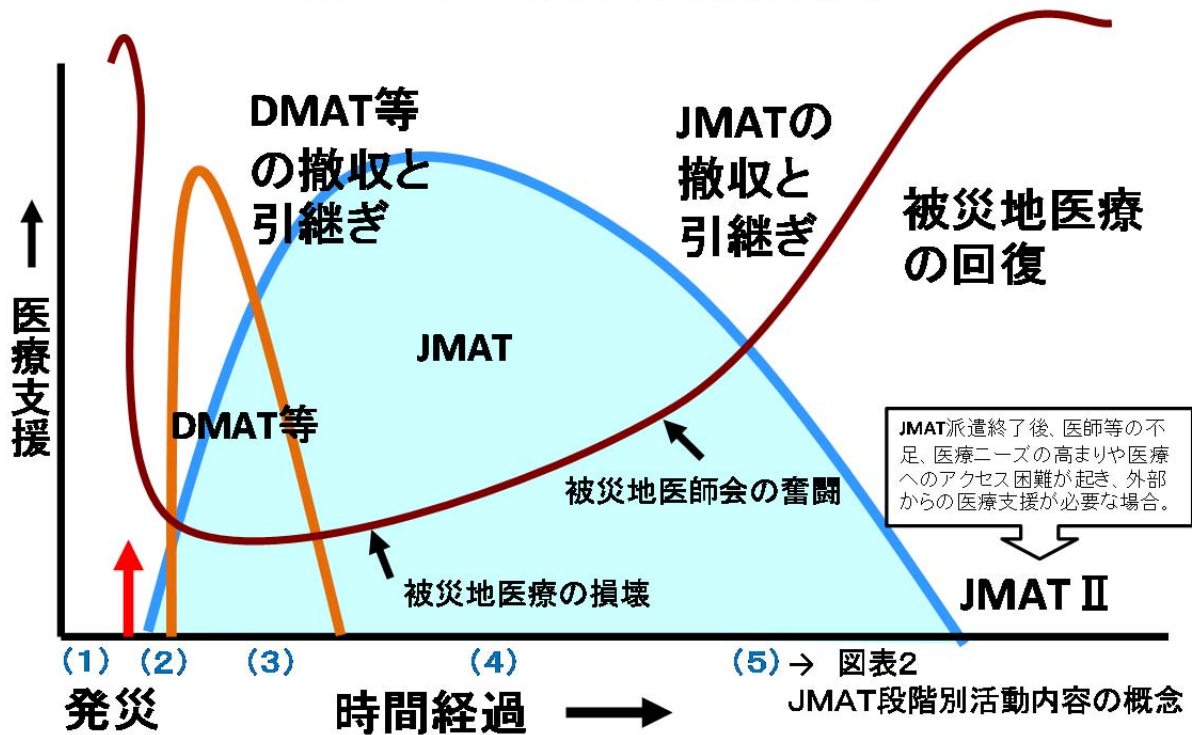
DMAT等の撤収と引継ぎ

JMATの撤収と引継ぎ

被災地医療の回復

↑
医療支援

JMAT

DMAT等

JMAT派遣終了後、医師等の不足、医療ニーズの高まりや医療へのアクセス困難が起き、外部からの医療支援が必要な場合。

被災地医師会の奮闘

被災地医療の損壊

JMAT Ⅱ

(1) (2) (3) (4) (5) → 図表2
JMAT段階別活動内容の概念

発災 時間経過 →